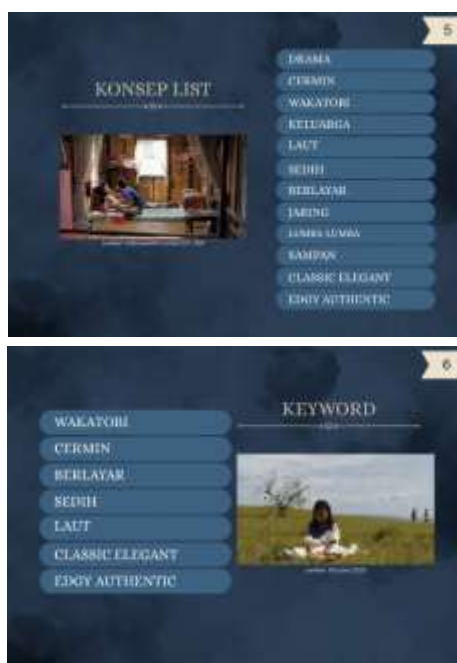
5

KONSEP LIST

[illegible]

DRAMA
CERMIN
WAKATOBI
KELUARGA
LAUT
SEDIH
BERLAYAR
JARING
LUMBA-LUMBA
SAMPAN
CLASSIC ELEGANT
EDGY AUTHENTIC

6

KEYWORD

WAKATOBI
CERMIN
BERLAYAR
SEDIH
LAUT
CLASSIC ELEGANT
EDGY AUTHENTIC

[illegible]